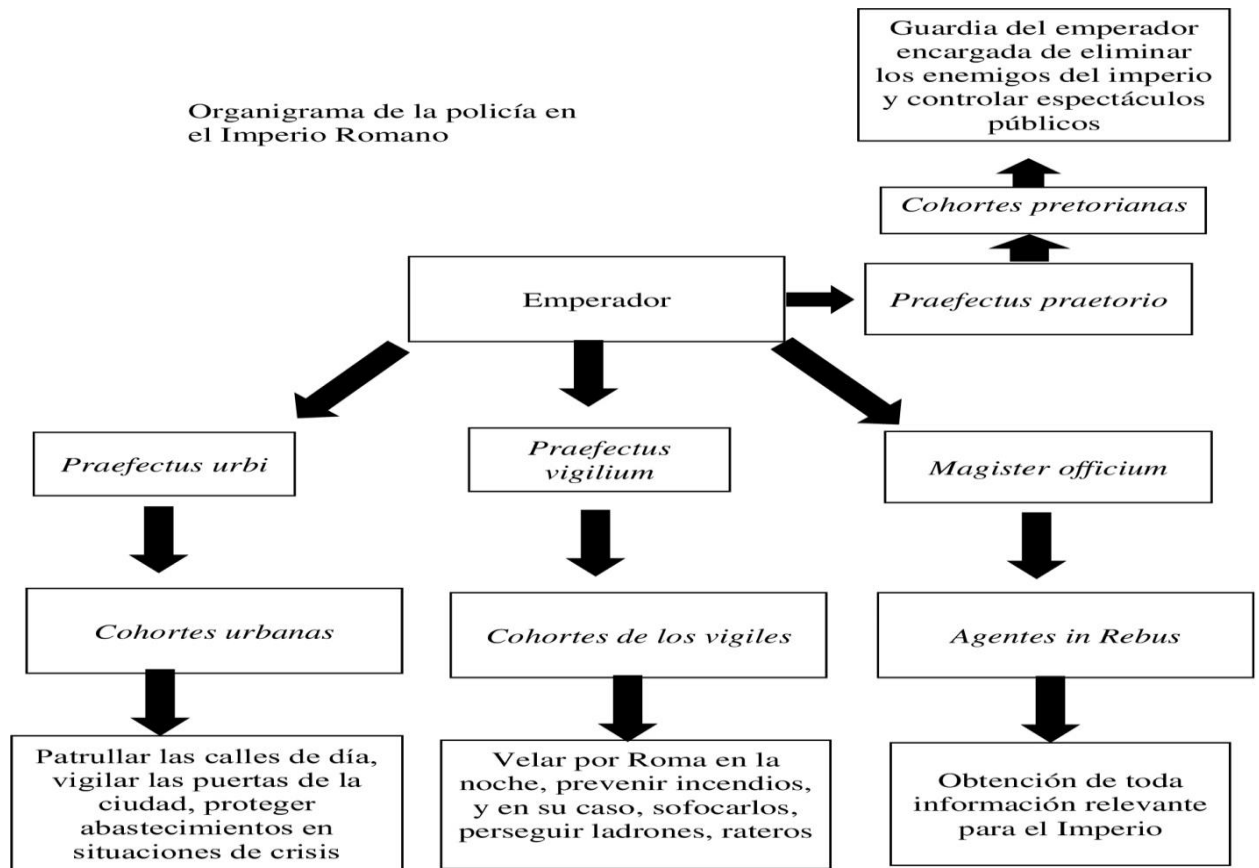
Organigrama de la policía en el Imperio Romano

Guardia del emperador encargada de eliminar los enemigos del imperio y controlar espectáculos públicos

Cohortes pretorianas

Emperador

Praefectus praetorio

Praefectus urbi

Praefectus vigilium

Magister officium

Cohortes urbanas

Cohortes de los vigiles

Agentes in Rebus

Patrullar las calles de día, vigilar las puertas de la ciudad, proteger abastecimientos en situaciones de crisis

Velar por Roma en la noche, prevenir incendios, y en su caso, sofocarlos, perseguir ladrones, rateros

Obtención de toda información relevante para el Imperio